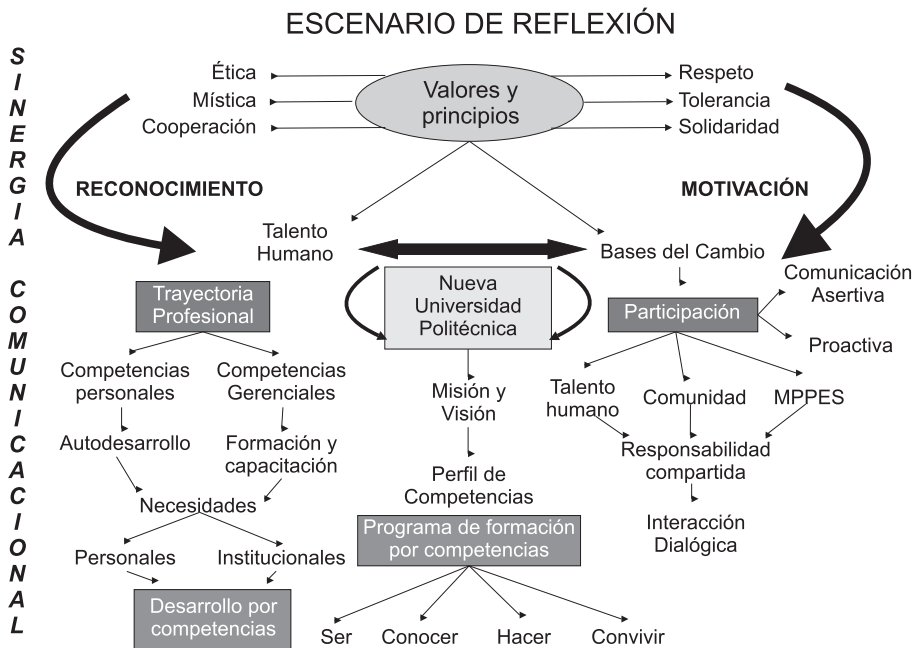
ESCENARIO DE REFLEXIÓN

S I N E R G I A

C O M U N I C A C I O N A L

Ética
Mística
Cooperación

Valores y principios

Respeto
Tolerancia
Solidaridad

RECONOCIMIENTO

MOTIVACIÓN

Talento Humano

Bases del Cambio

Nueva Universidad Politécnica

Trayectoria Profesional

Competencias personales

Competencias Gerenciales

Autodesarrollo

Formación y capacitación

Necesidades

Personales

Institucionales

Desarrollo por competencias

Misión y Visión

Perfil de Competencias

Programa de formación por competencias

Ser
Conocer
Hacer
Convivir

Participación

Comunicación Asertiva

Proactiva

Talento humano
Comunidad
MPPES

Responsabilidad compartida

Interacción Dialógica